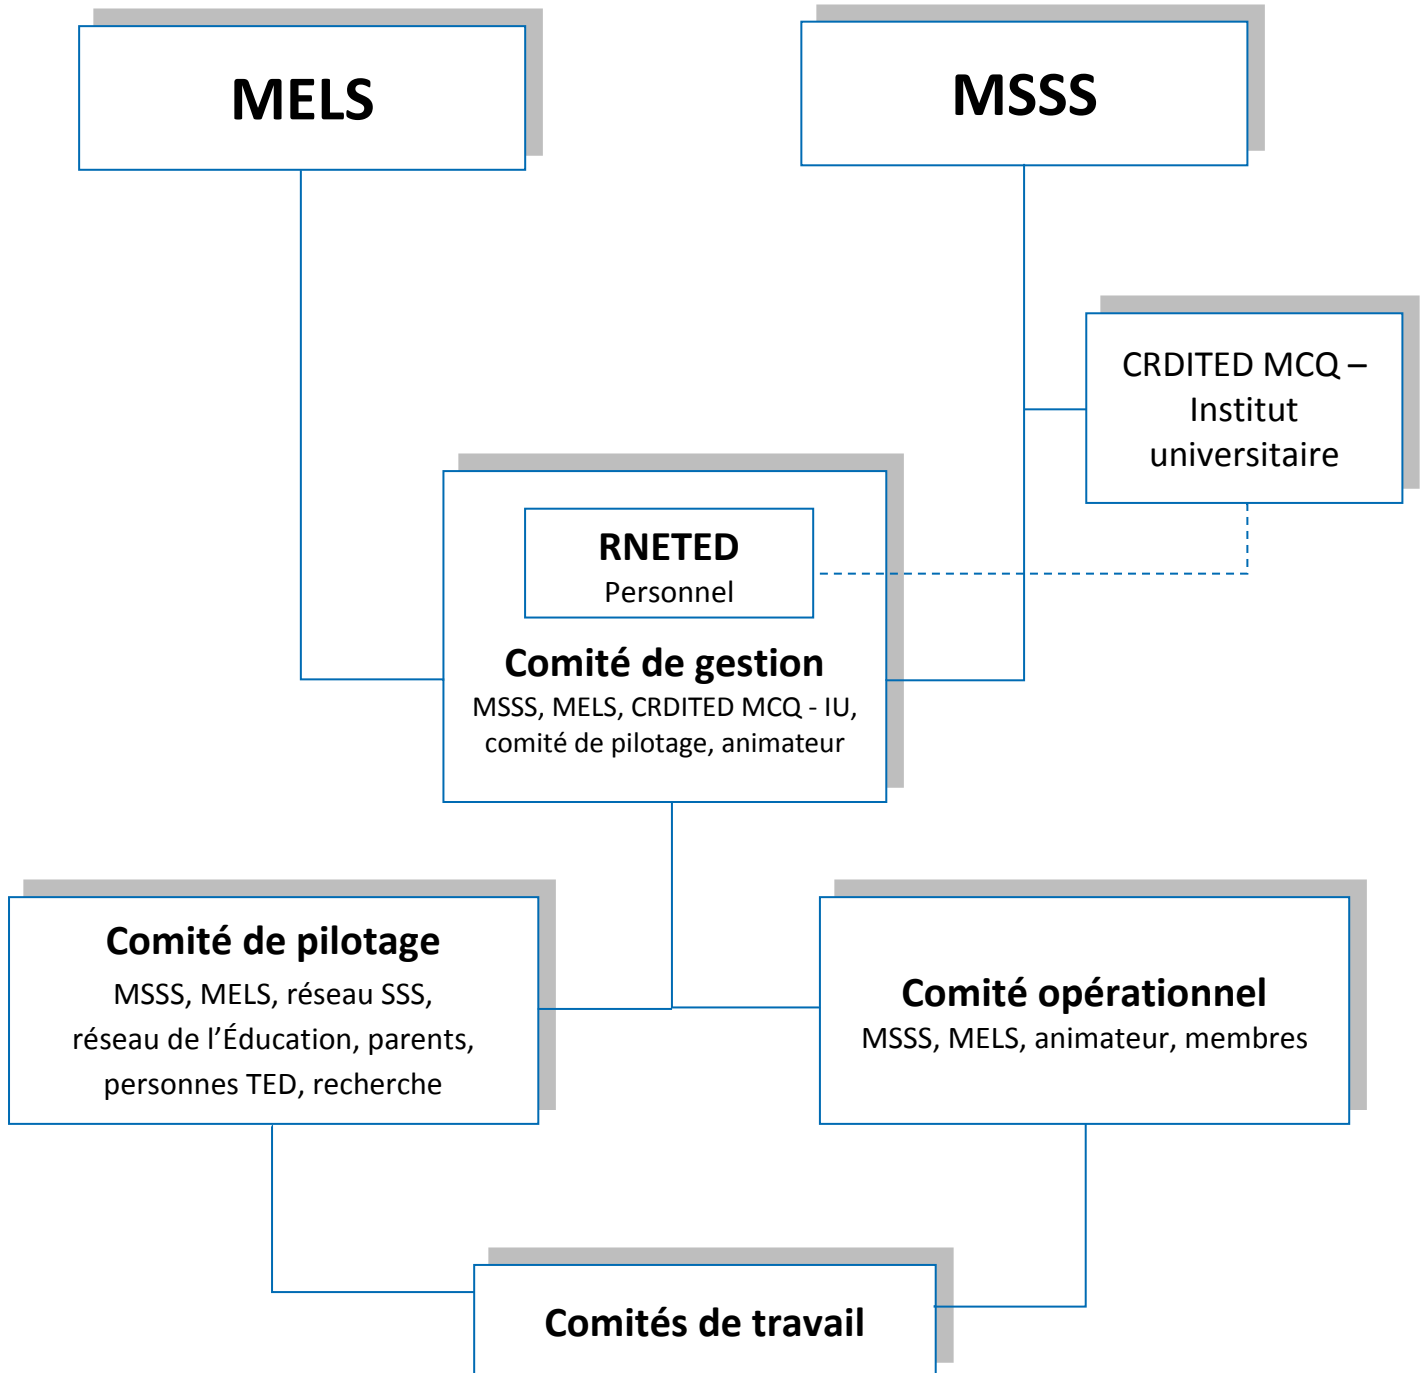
MELS

MSSS

CRDITED MCQ – Institut universitaire

RNETED
Personnel

Comité de gestion
MSSS, MELS, CRDITED MCQ - IU, comité de pilotage, animateur

Comité de pilotage
MSSS, MELS, réseau SSS, réseau de l'Éducation, parents, personnes TED, recherche

Comité opérationnel
MSSS, MELS, animateur, membres

Comités de travail